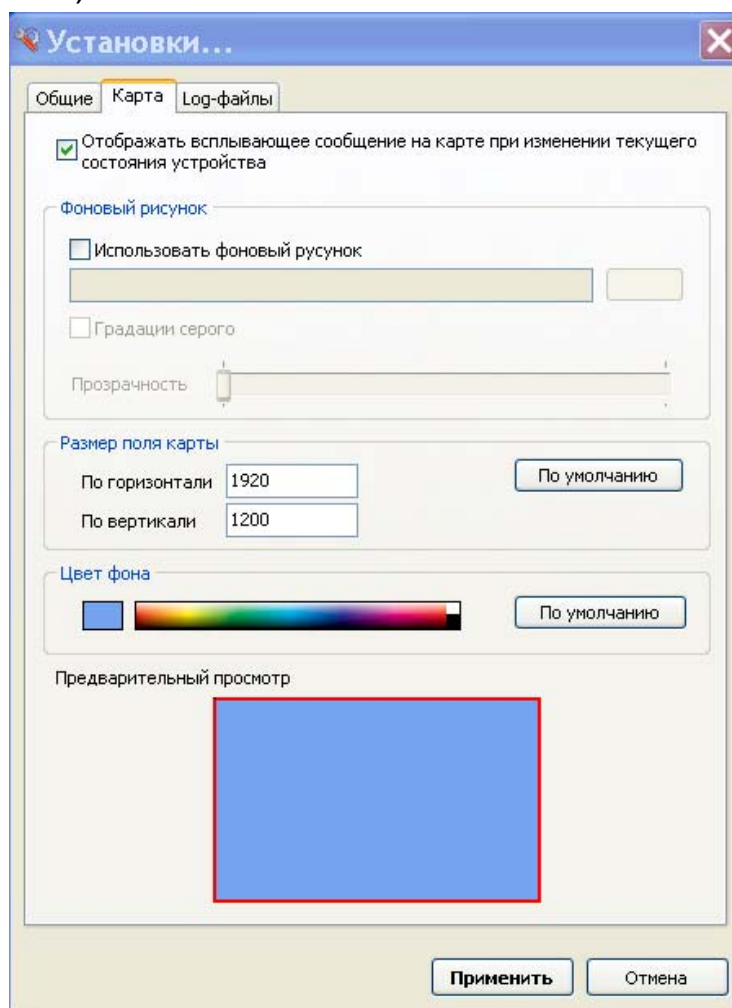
Установки...

Общие | Карта | Log-файлы

Отображать всплывающее сообщение на карте при изменении текущего состояния устройства

Фоновый рисунок

Использовать фоновый русунок

Градации серого

Прозрачность

Размер поля карты

По горизонтали 1920

По вертикали 1200

По умолчанию

Цвет фона

По умолчанию

Предварительный просмотр

Применить

Отмена